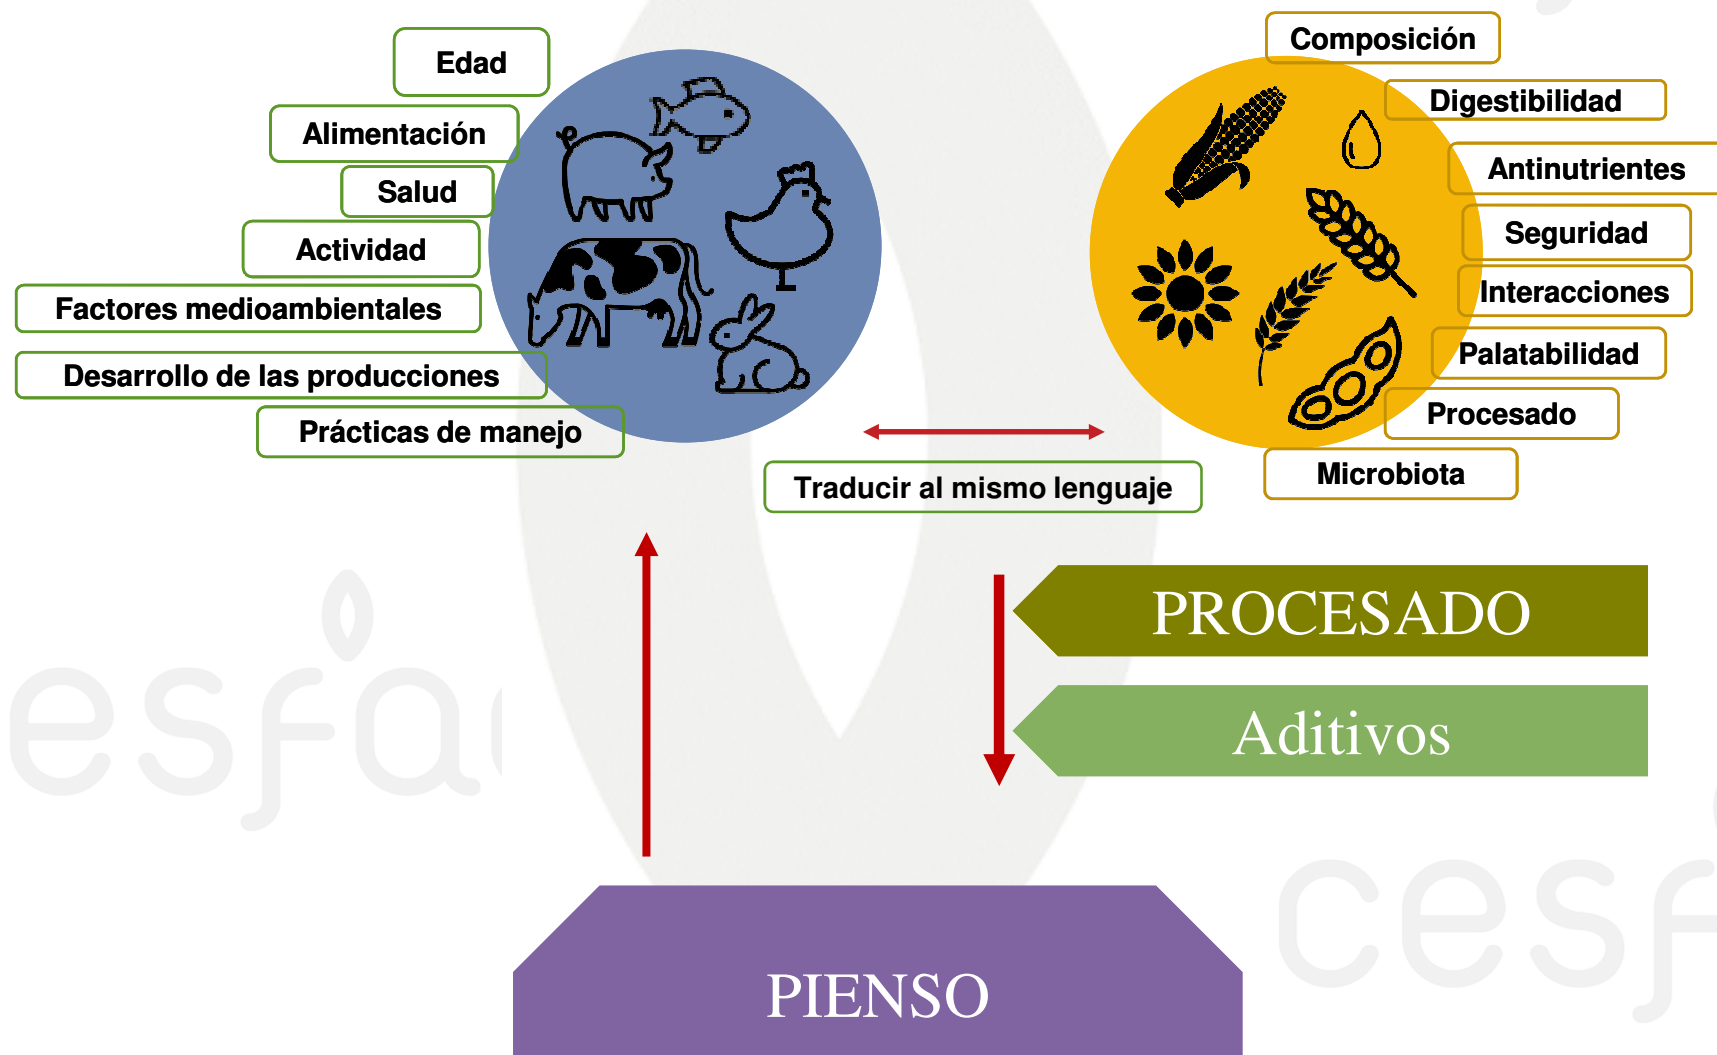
Edad
Alimentación
Salud
Actividad
Factores medioambientales
Desarrollo de las producciones
Prácticas de manejo

Composición
Digestibilidad
Antinutrientes
Seguridad
Interacciones
Palatabilidad
Procesado
Microbiota

Traducir al mismo lenguaje

PROCESADO
Aditivos

esfa
cesf

PIENSO